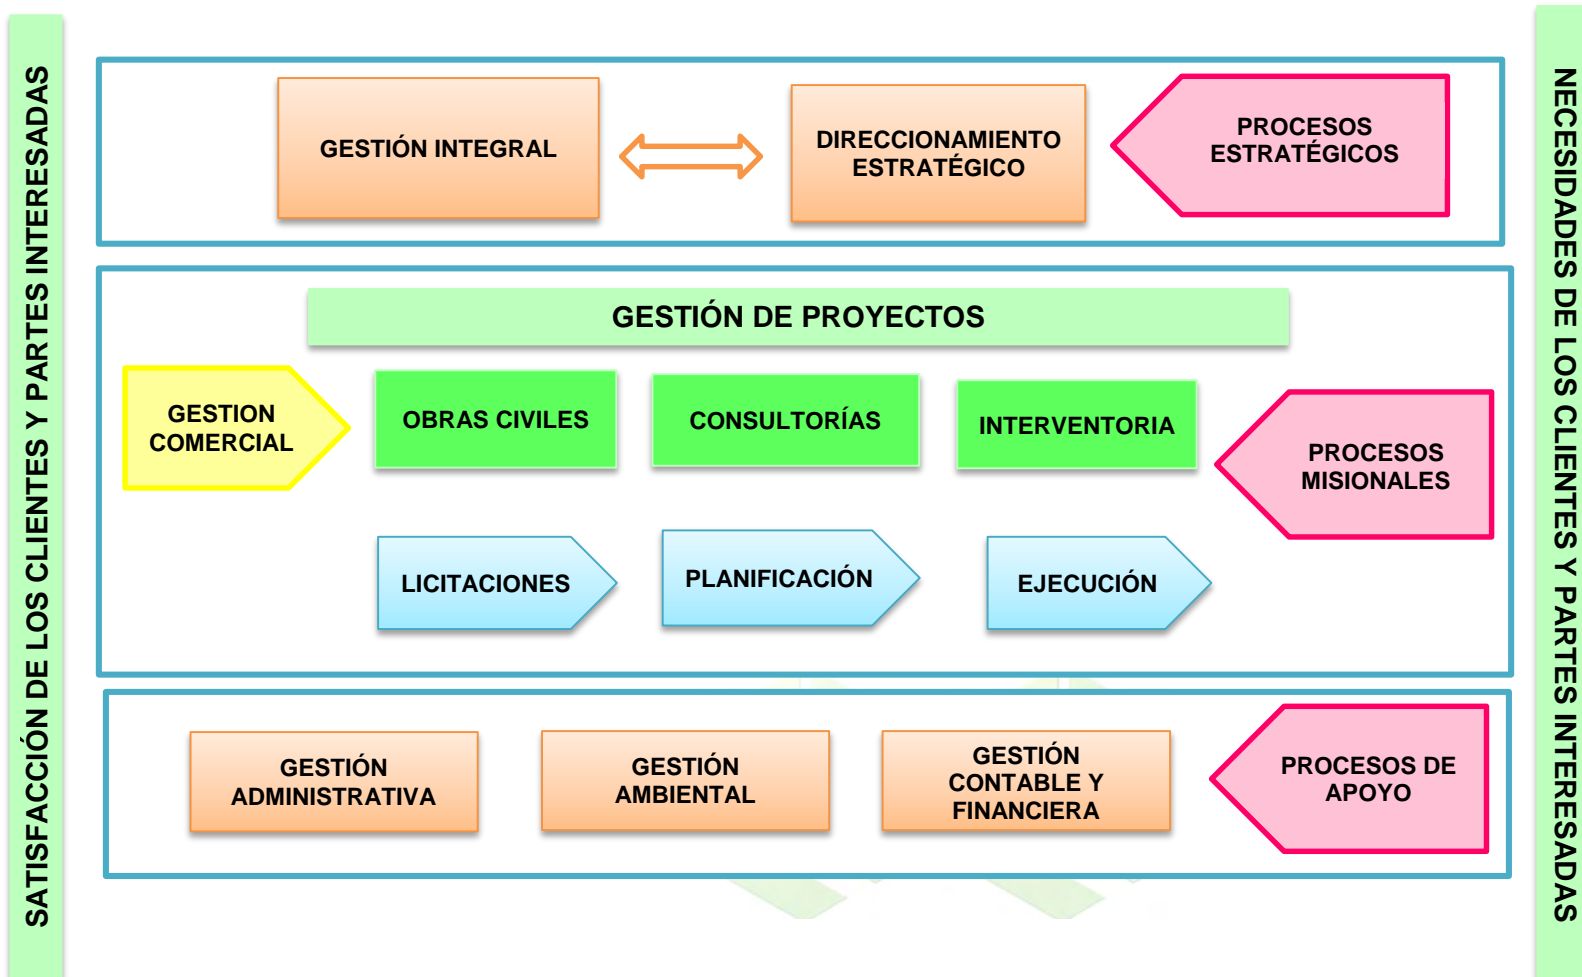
NECESIDADES DE LOS CLIENTES Y PARTES INTERESADAS

GESTIÓN INTEGRAL

DIRECCIONAMIENTO ESTRATÉGICO

PROCESOS ESTRATÉGICOS

GESTIÓN DE PROYECTOS

GESTION COMERCIAL

OBRAS CIVILES

CONSULTORÍAS

INTERVENTORIA

PROCESOS MISIONALES

LICITACIONES

PLANIFICACIÓN

EJECUCIÓN

GESTIÓN ADMINISTRATIVA

GESTIÓN AMBIENTAL

GESTIÓN CONTABLE Y FINANCIERA

PROCESOS DE APOYO

SATISFACCIÓN DE LOS CLIENTES Y PARTES INTERESADAS